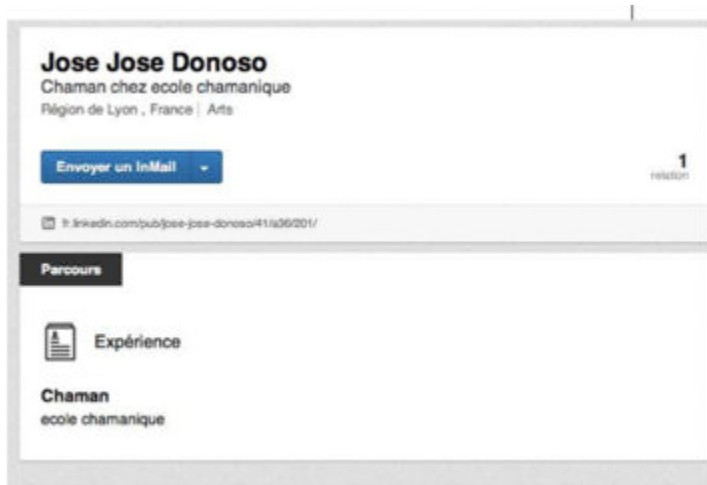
Jose Jose Donoso
Chaman chez ecole chamanique
Région de Lyon , France | Arts

Envoyer un InMail

1
relation

fr.linkedin.com/pub/jose-jose-donoso/41/a36/201/

Parcours

Expérience

Chaman
ecole chamanique